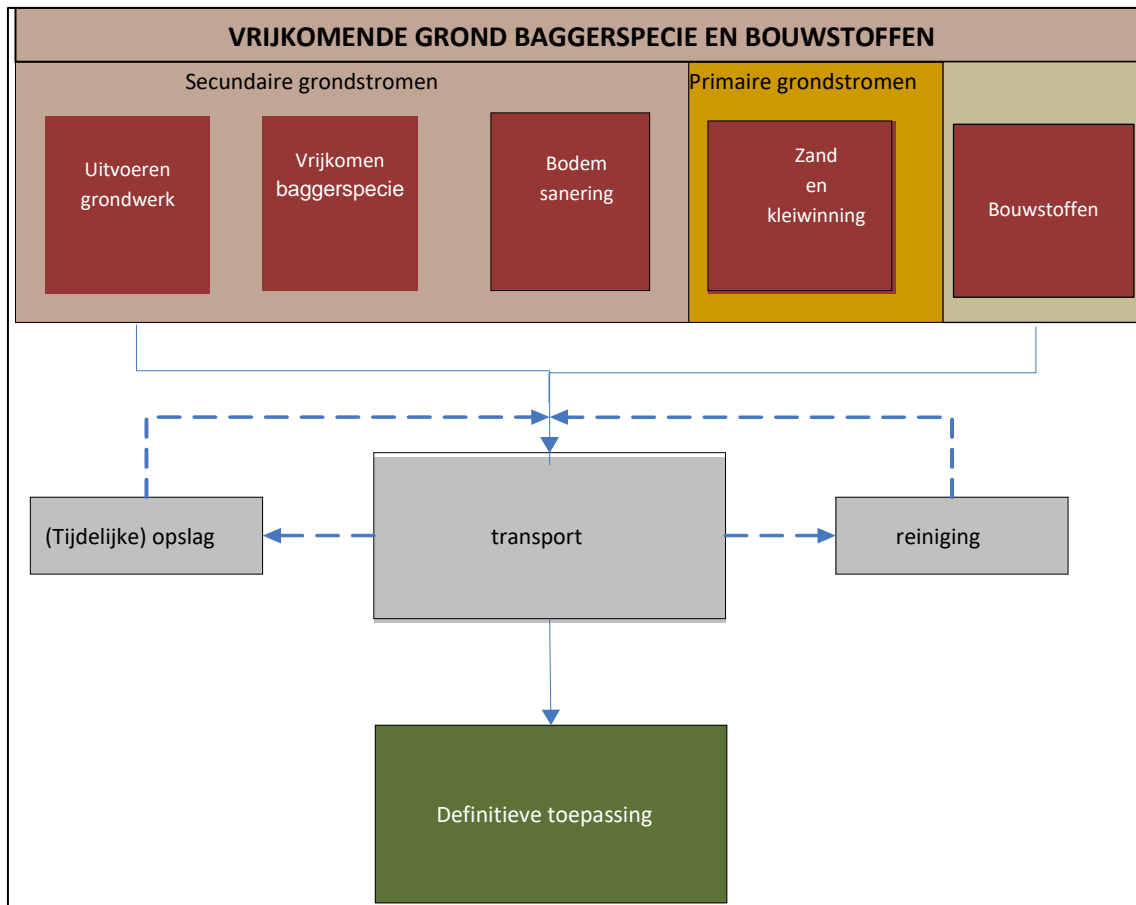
VRIJKOMENDE GROND BAGGERSPECIE EN BOUWSTOFFEN

Secundaire grondstromen

Uitvoeren grondwerk

Vrijkomen baggerspecie

Bodem sanering

Primaire grondstromen

Zand en kleiwinning

Bouwstoffen

(Tijdelijke) opslag

transport

reiniging

Definitieve toepassing